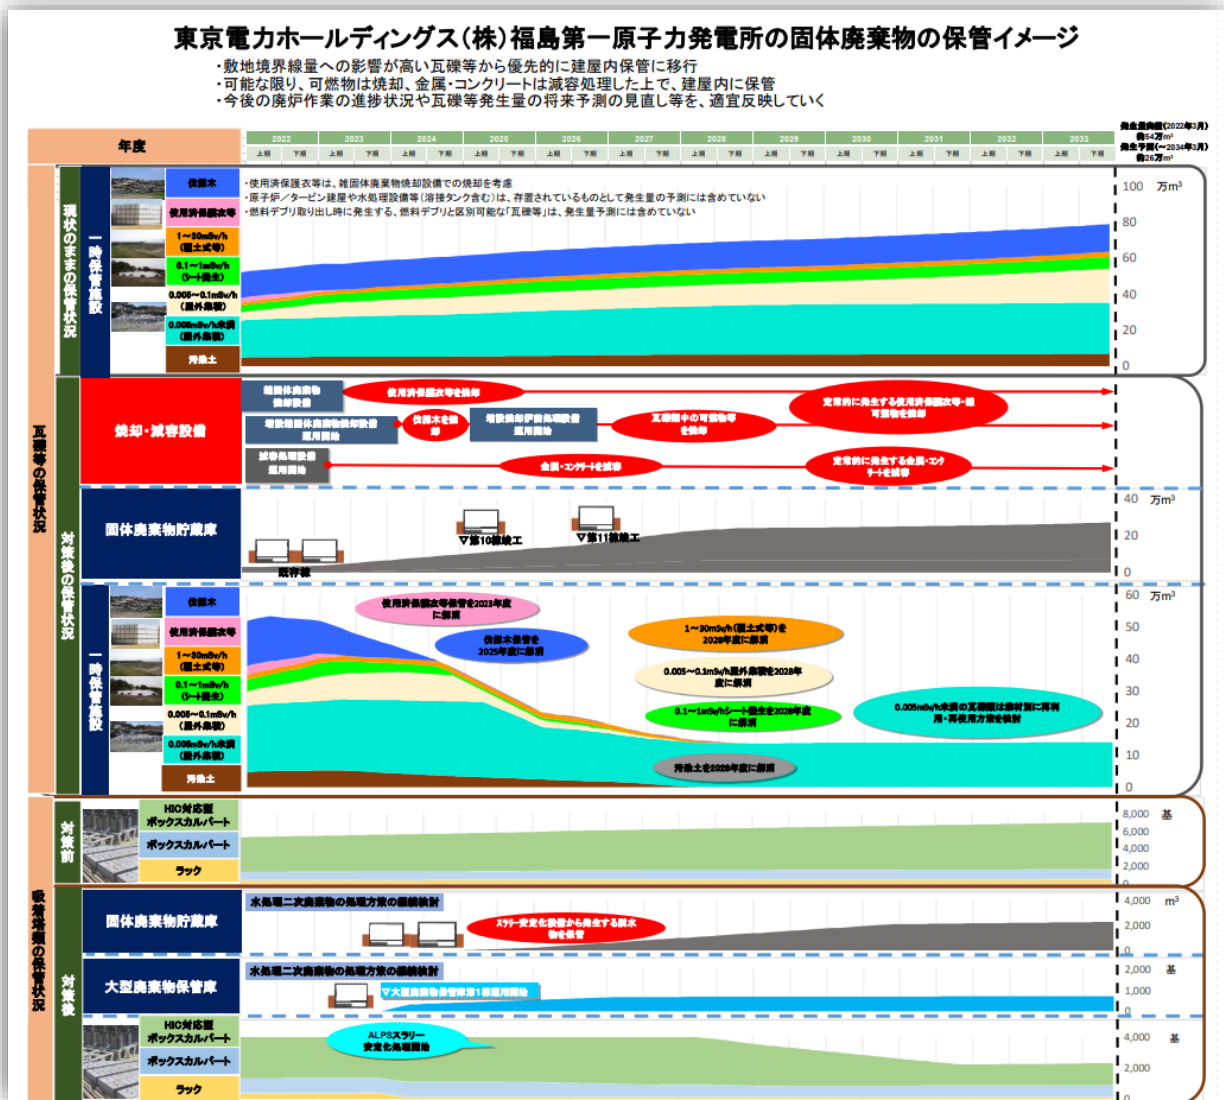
東京電力ホールディングス(株)福島第一原子力発電所の固体廃棄物の保管イメージ
・敷地境界線量への影響が高い瓦礫等から優先的に建屋内保管に移行
・可能な限り、可燃物は焼却、金属・コンクリートは減容処理した上で、建屋内に保管
・今後の廃炉作業の進捗状況や瓦礫等発生量の将来予測の見直し等を、適宜反映していく

年度
2022 2023 2024 2025 2026 2027 2028 2029 2030 2031 2032 2033
上期 下期 上期 下期 上期 下期 上期 下期 上期 下期 上期 下期 上期 下期 上期 下期 上期 下期 上期 下期 上期 下期 上期 下期

発生量実績(2022年3月) 約54万m³
発生予測(~2034年3月) 約26万m³

瓦礫等の保管状況
現状のままの保管状況
一時保管施設
伐採木
使用済保護衣等
1~30mSv/h (屋土式等)
0.1~1mSv/h (シート養生)
0.005~0.1mSv/h (屋外集積)
0.005mSv/h未満 (屋外集積)
汚染土

・使用済保護衣等は、雑固体廃棄物焼却設備での焼却を考慮
・原子炉/タービン建屋や水処理設備等(滞留タンク含む)は、存置されているものとして発生量の予測には含めていない
・燃料デブリ取り出し時に発生する、燃料デブリと区別可能な「瓦礫等」は、発生量予測には含めていない

100 万m³ 80 60 40 20 0

対策後の保管状況
焼却・減容設備
雑固体廃棄物焼却設備
使用済保護衣等を焼却
増設雑固体廃棄物焼却設備運用開始
伐採木を焼却
増設焼却炉前処理設備運用開始
瓦礫類中の可燃物等を焼却
定常的に発生する使用済保護衣等・可燃物を焼却
減容処理設備運用開始
金属・コンクリートを減容
定常的に発生する金属・コンクリートを減容

固体廃棄物貯蔵庫
▽第10棟竣工
▽第11棟竣工
既存棟
40 万m³ 20 0

一時保管施設
伐採木
使用済保護衣等
1~30mSv/h (屋土式等)
0.1~1mSv/h (シート養生)
0.005~0.1mSv/h (屋外集積)
0.005mSv/h未満 (屋外集積)
汚染土
使用済保護衣等保管を2023年度に解消
伐採木保管を2025年度に解消
1~30mSv/h(屋土式等)を2028年度に解消
0.005~0.1mSv/h屋外集積を2028年度に解消
0.1~1mSv/hシート養生を2028年度に解消
0.005mSv/h未満の瓦礫類は資材別に再利用・再使用方策を検討
汚染土を2028年度に解消
60 万m³ 50 40 30 20 10 0

吸着塔類の保管状況
対策前
HIC対応型ボックスカルバート
ボックスカルバート
ラック
8,000 基 6,000 4,000 2,000 0

対策後
固体廃棄物貯蔵庫
水処理二次廃棄物の処理方策の継続検討
スラリー安定化設備から発生する脱水物を保管
4,000 m³ 2,000 0
大型廃棄物保管庫
水処理二次廃棄物の処理方策の継続検討
▽大型廃棄物保管庫第1棟運用開始
2,000 基 1,000 0
HIC対応型ボックスカルバート
ボックスカルバート
ラック
ALPSスラリー安定化処理開始
4,000 基 2,000 0